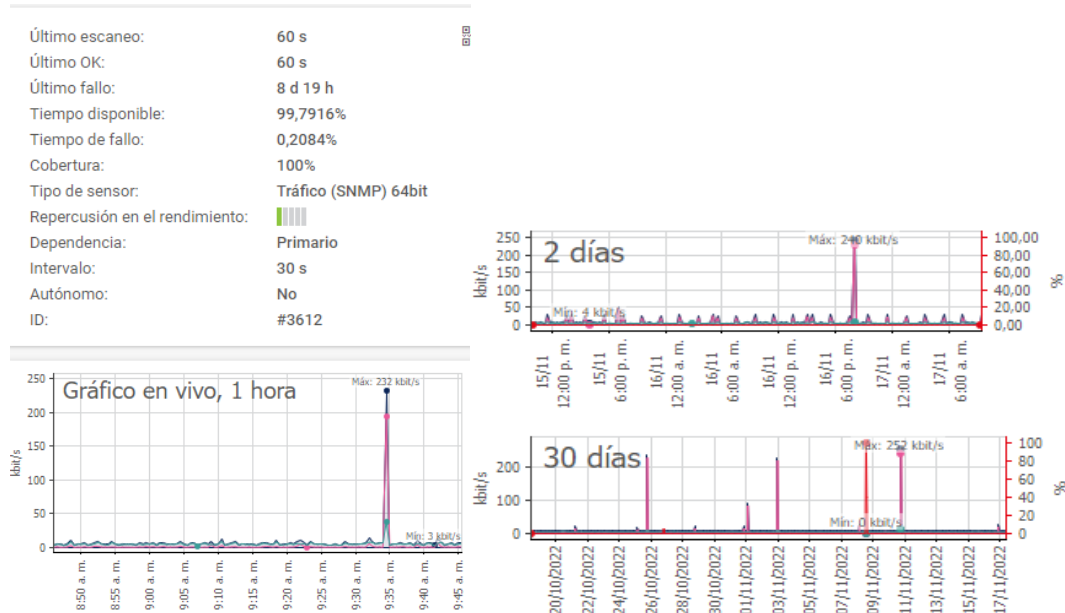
Último escaneo: 60 s
Último OK: 60 s
Último fallo: 8 d 19 h
Tiempo disponible: 99,7916%
Tiempo de fallo: 0,2084%
Cobertura: 100%
Tipo de sensor: Tráfico (SNMP) 64bit
Repercusión en el rendimiento:
Dependencia: Primario
Intervalo: 30 s
Autónomo: No
ID: #3612

Gráfico en vivo, 1 hora
kbit/s
250
200
150
100
50
0
Máx: 232 kbit/s
Mín: 3 kbit/s
8:50 a. m.
8:55 a. m.
9:00 a. m.
9:05 a. m.
9:10 a. m.
9:15 a. m.
9:20 a. m.
9:25 a. m.
9:30 a. m.
9:35 a. m.
9:40 a. m.
9:45 a. m.

2 días
kbit/s
250
200
150
100
50
0
Máx: 240 kbit/s
Mín: 4 kbit/s
100,00
80,00
60,00
40,00
20,00
0,00
%
15/11 12:00 p. m.
15/11 6:00 p. m.
16/11 12:00 a. m.
16/11 6:00 a. m.
16/11 12:00 p. m.
16/11 6:00 p. m.
17/11 12:00 a. m.
17/11 6:00 a. m.

30 días
kbit/s
200
100
0
Máx: 252 kbit/s
Mín: 0 kbit/s
100
80
60
40
20
0
%
20/10/2022
22/10/2022
24/10/2022
26/10/2022
28/10/2022
30/10/2022
01/11/2022
03/11/2022
05/11/2022
07/11/2022
09/11/2022
11/11/2022
13/11/2022
15/11/2022
17/11/2022